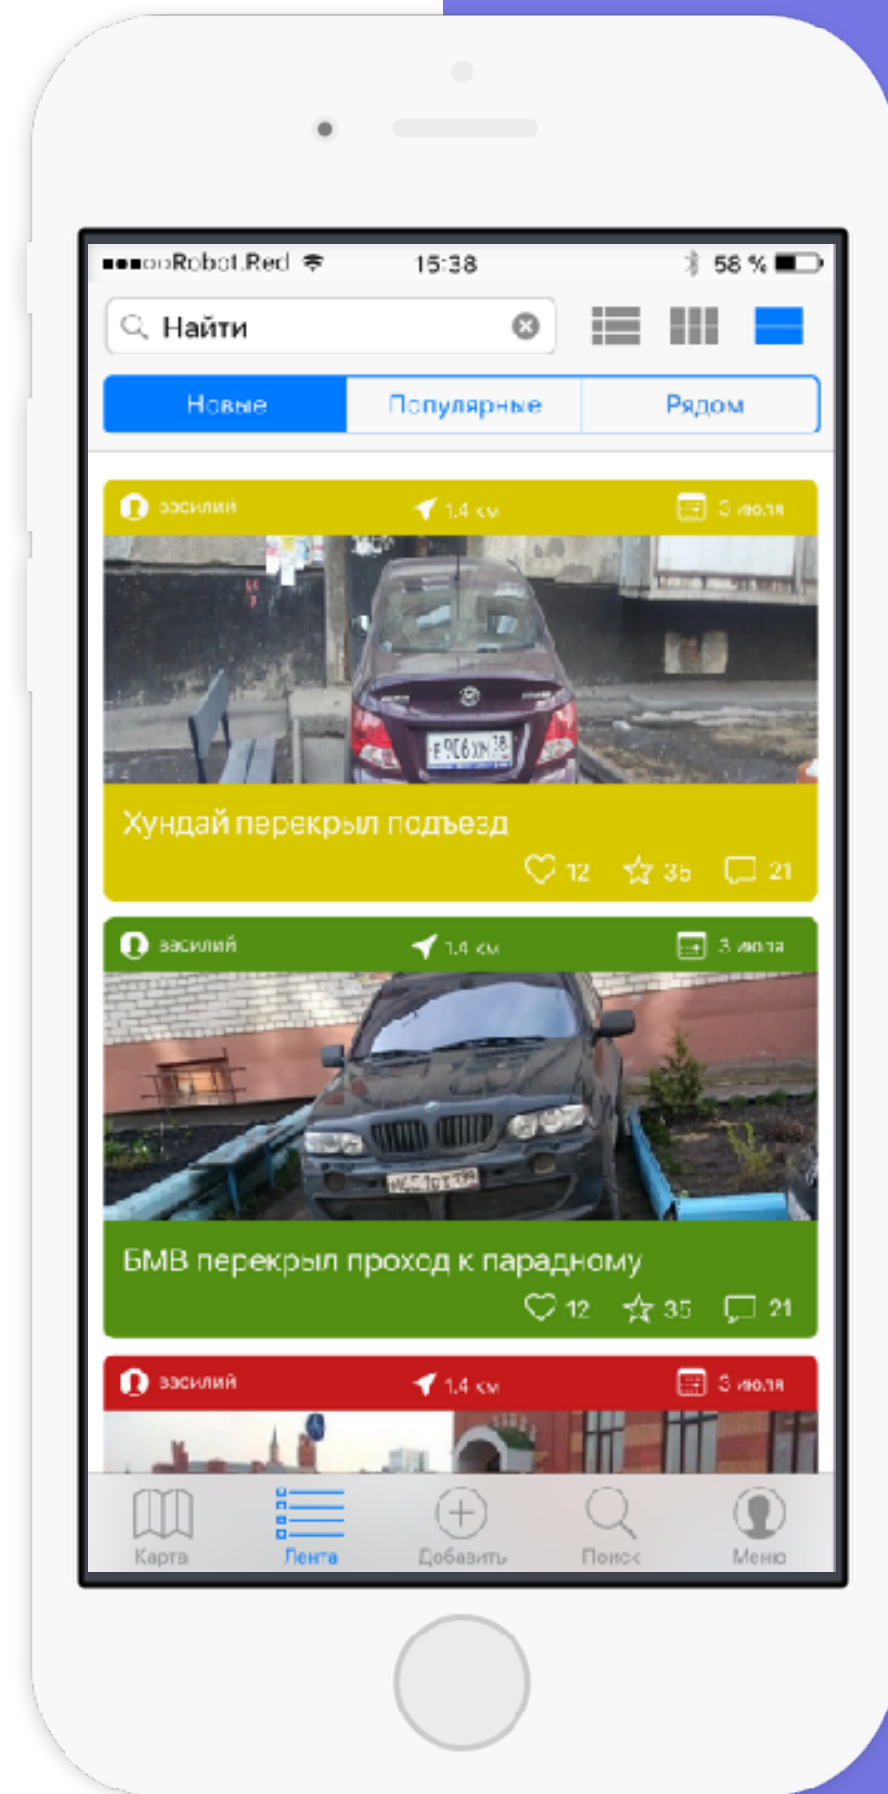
●●●○○Robot.Red 15:38 58 %

Найти

Новые | Популярные | Рядом

василий 1.4 км 3 июля

Хундай перекрыл подъезд

12 35 21

василий 1.4 км 3 июля

БМВ перекрыл проход к парадному

12 35 21

василий 1.4 км 3 июля

Карта Лента Добавить Поиск Меню